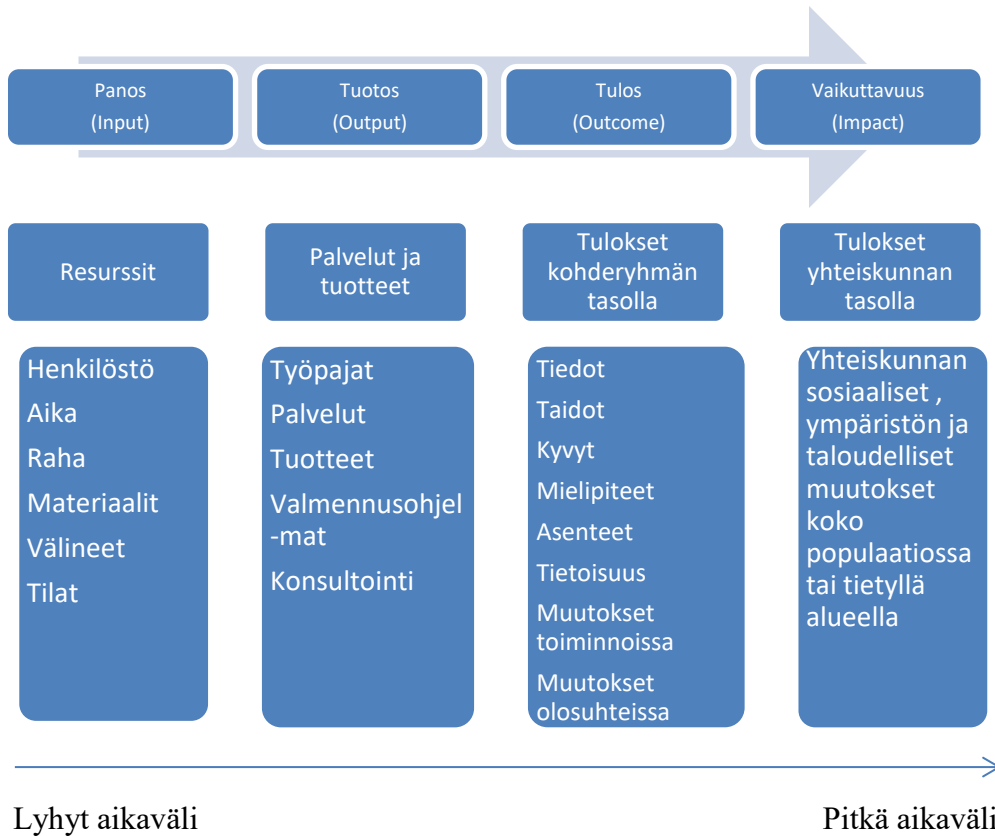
Panos
(Input)

Tuotos
(Output)

Tulos
(Outcome)

Vaikuttavuus
(Impact)

Resurssit

Palvelut ja tuotteet

Tulokset kohderyhmän tasolla

Tulokset yhteiskunnan tasolla

Henkilöstö
Aika
Raha
Materiaalit
Välineet
Tilat

Työpajat
Palvelut
Tuotteet
Valmennusohjel-mat
Konsultointi

Tiedot
Taidot
Kyvyt
Mielipiteet
Asenteet
Tietoisuus
Muutokset toiminnoissa
Muutokset olosuhteissa

Yhteiskunnan sosiaaliset , ympäristön ja taloudelliset muutokset koko populaatiossa tai tietyllä alueella

Lyhyt aikaväli

Pitkä aikaväli